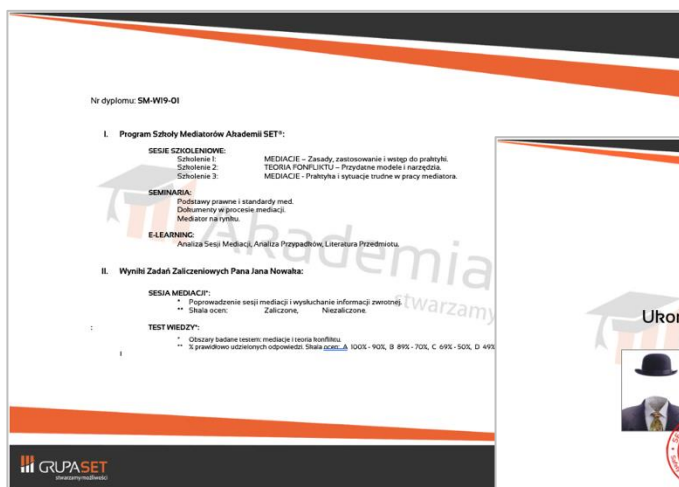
Nr dyplomu: SM-WI9-01

I. Program Szkoły Mediatorów Akademii SET®:

SESJE SZKOLENIOWE:
Szkolenie I: MEDIACJE – Zasady, zastosowanie i wstęp do praktyki.
Szkolenie 2: TEORIA KONFLIKTU – Przydatne modele i narzędzia.
Szkolenie 3: MEDIACJE - Praktyka i sytuacje trudne w pracy mediatora.

SEMINARIA:
Podstawy prawne i standardy med.
Dokumenty w procesie mediacji.
Mediator na rynku.

E-LEARNING:
Analiza Sesji Mediacji, Analiza Przypadków, Literatura Przedmiotu.

II. Wyniki Zadań Zaliczeniowych Pana Jana Nowaka:

SESJA MEDIACJI*:
* Poprowadzenie sesji mediacji i wysłuchanie informacji zwrotnej.
** Skala ocen: Zaliczone, Niezaliczone.

TEST WIEDZY*:
* Obszary badane testem: mediacje i teoria konfliktu.
** % prawidłowo udzielonych odpowiedzi. Skala ocen: A 100% - 90%, B 89% - 70%, C 69% - 50%, D 49%

Akademia
stwarzamy

Ukor

GRUPASET
stwarzamy możliwości